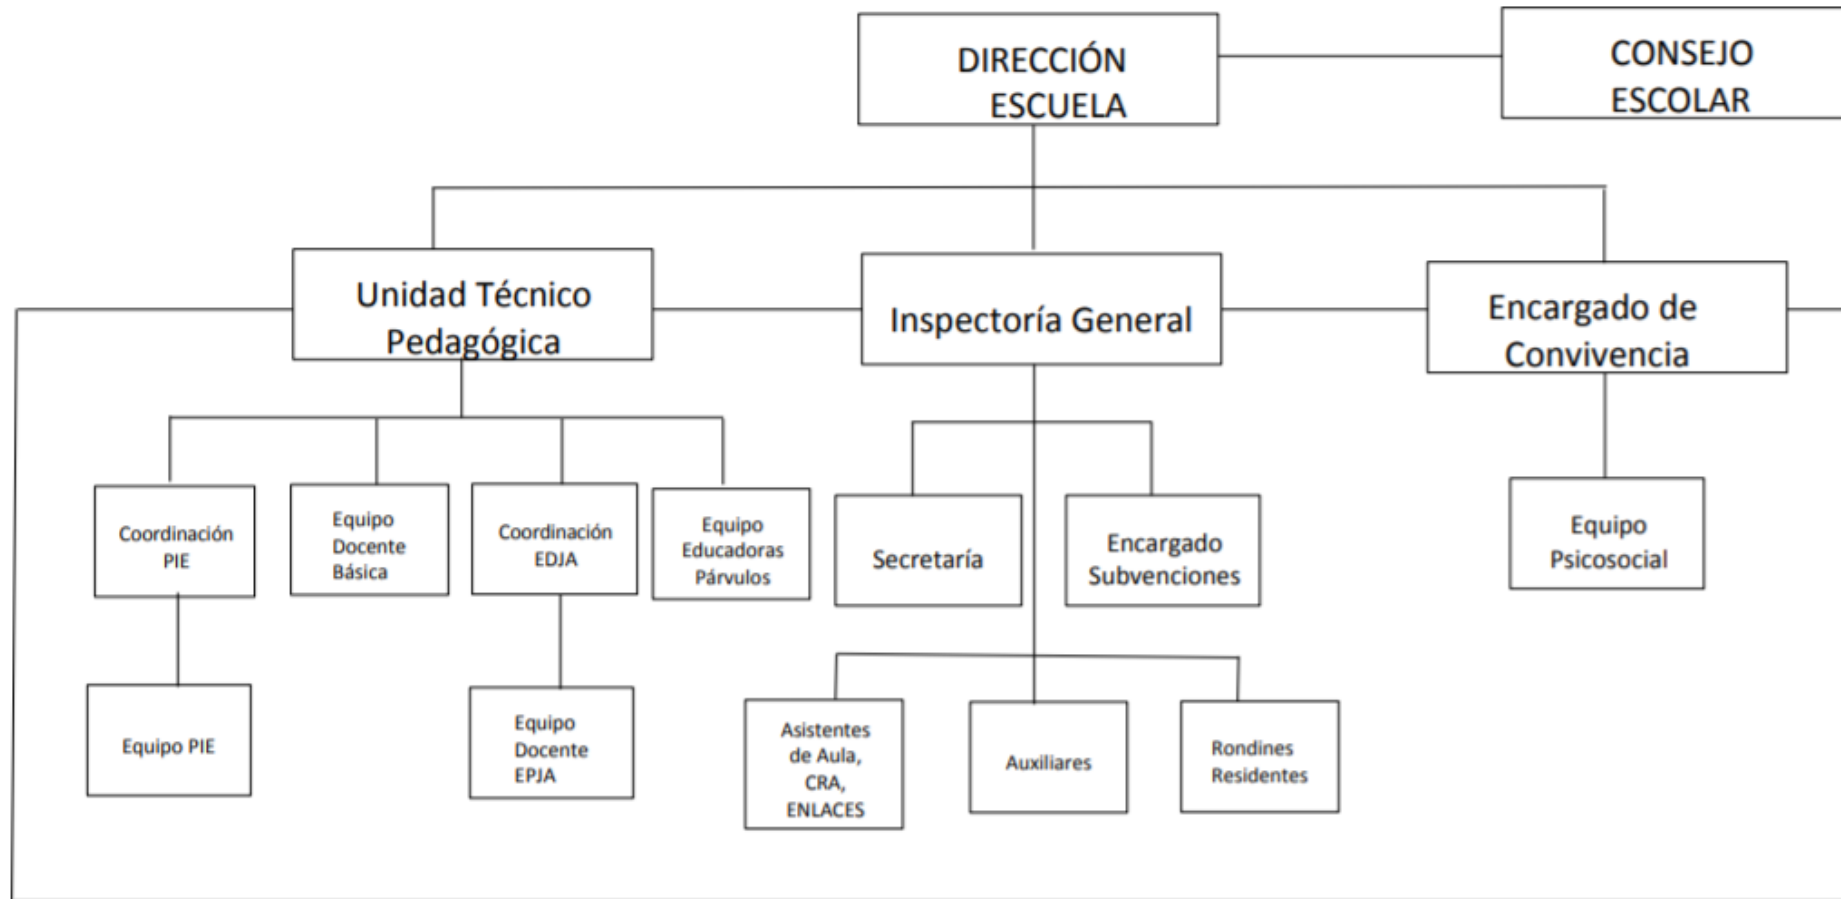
DIRECCIÓN ESCUELA

CONSEJO ESCOLAR

Unidad Técnico Pedagógica

Inspectoría General

Encargado de Convivencia

Coordinación PIE

Equipo Docente Básica

Coordinación EDJA

Equipo Educadoras Párvulos

Secretaría

Encargado Subvenciones

Equipo Psicosocial

Equipo PIE

Equipo Docente EPJA

Asistentes de Aula, CRA, ENLACES

Auxiliares

Rondines Residentes